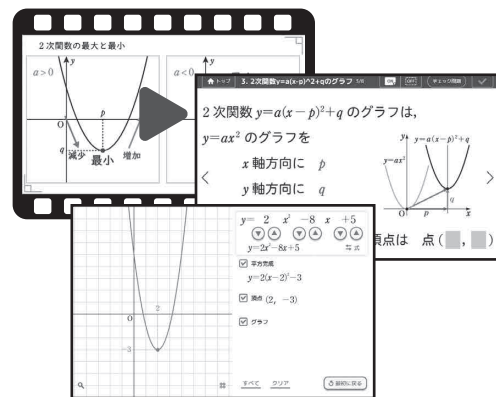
2次関数の最大と最小

$a>0$

$y$

O

$p$

$x$

$q$

減少

最小

増加

$a<0$

トップ

3. 2次関数y=a(x-p)^2+qのグラフ

2次関数 $y=a(x-p)^2+q$ のグラフは,

$y=ax^2$ のグラフを

$x$ 軸方向に $p$

$y$ 軸方向に $q$

頂点は 点( , )

$y=a(x-p)^2+q$

$y=ax^2$

O

$p$

$q$

$x$

$y=$ 2 $x^2$ $-8$ $x$ $+5$

$y=2x^2-8x+5$

平方完成

$y=2(x-2)^2-3$

頂点 $(2,\ -3)$

グラフ

2

O

$-3$

すべて

クリア

最初に戻る